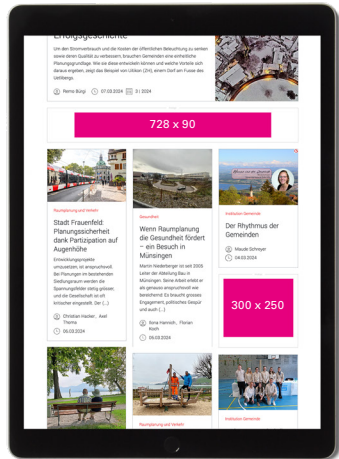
Erfolgsgeschichte

Um den Stromverbrauch und die Kosten der öffentlichen Beleuchtung zu senken sowie deren Qualität zu verbessern, brauchen Gemeinden eine einheitliche Planungsgrundlage. Wie sie diese erarbeiten können und welche Vorteile sich daraus ergeben, zeigt das Beispiel von Uitikon (ZH), einem Dorf am Fusse des Uetlibergs.

Remo Bürgi 07.03.2024 3 | 2024

728 x 90

Raumplanung und Verkehr

Stadt Frauenfeld: Planungssicherheit dank Partizipation auf Augenhöhe

Entwicklungsprojekte umzusetzen, ist anspruchsvoll. Bei Planungen im bestehenden Siedlungsraum werden die Spannungsfelder stetig grösser, und die Gesellschaft ist oft kritischer eingestellt. Der (...)

Christian Hacker, Axel Thoma

06.03.2024

Gesundheit

Wenn Raumplanung die Gesundheit fördert – ein Besuch in Münsingen

Martin Niederberger ist seit 2008 Leiter der Abteilung Bau in Münsingen. Seine Arbeit erlebt er als genauso anspruchsvoll wie bereichernd. Es braucht grosses Engagement, politisches Gespür und auch (...)

Ilona Hamnich, Florian Koch

05.03.2024

Institution Gemeinde

Der Rhythmus der Gemeinden

Maude Schnyer

04.03.2024

300 x 250

Institution Gemeinde